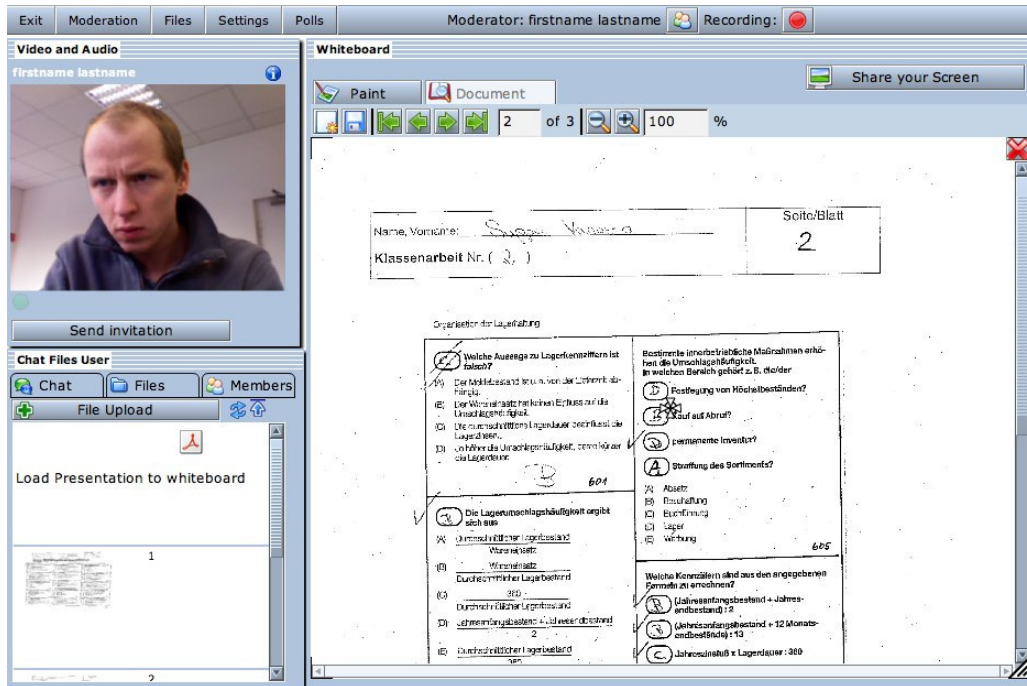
Exit Moderation Files Settings Polls Moderator: firstname lastname Recording:

Video and Audio

firstname lastname

Send invitation

Chat Files User

Chat Files Members

File Upload

Load Presentation to whiteboard

1

2

Whiteboard

Paint Document

Share your Screen

2 of 3 100 %

Name, Vorname: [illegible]

Seite/Blatt

2

Klassenarbeit Nr. ( 2 )

Organisation der Lagerhaltung

Welche Aussage zu Lagerkennziffern ist falsch?

(A) Der Meldebestand ist u. a. von der Lieferzeit abhängig.

(B) Der Mindestbestand hat keinen Einfluss auf die Umschlagshäufigkeit.

(C) Die durchschnittliche Lagerdauer beeinflusst die Lagerzinsen.

(D) Je höher die Umschlagshäufigkeit, desto kürzer die Lagerdauer.

604

Bestimmte innerbetriebliche Maßnahmen erhöhen die Umschlagshäufigkeit. In welchen Bereich gehört z. B. die/der

Festlegung von Höchstbeständen?

Kauf auf Abruf?

permanente Inventur?

Straffung des Sortiments?

(A) Absatz

(B) Beschaffung

(C) Buchführung

(D) Lager

(E) Werbung

605

Die Lagerumschlagshäufigkeit ergibt sich aus

(A) Durchschnittlicher Lagerbestand / Wareneinsatz

(B) Wareneinsatz / Durchschnittlicher Lagerbestand

(C) 360 / Durchschnittlicher Lagerbestand

(D) Jahresanfangsbestand + Jahresendbestand / 2

(E) Durchschnittlicher Lagerbestand / 360

Welche Kennzahlen sind aus den angegebenen Formeln zu errechnen?

(Jahresanfangsbestand + Jahresendbestand) : 2

(Jahresanfangsbestand + 12 Monatsendbestände) : 13

Jahreszinsfuß x Lagerdauer : 360